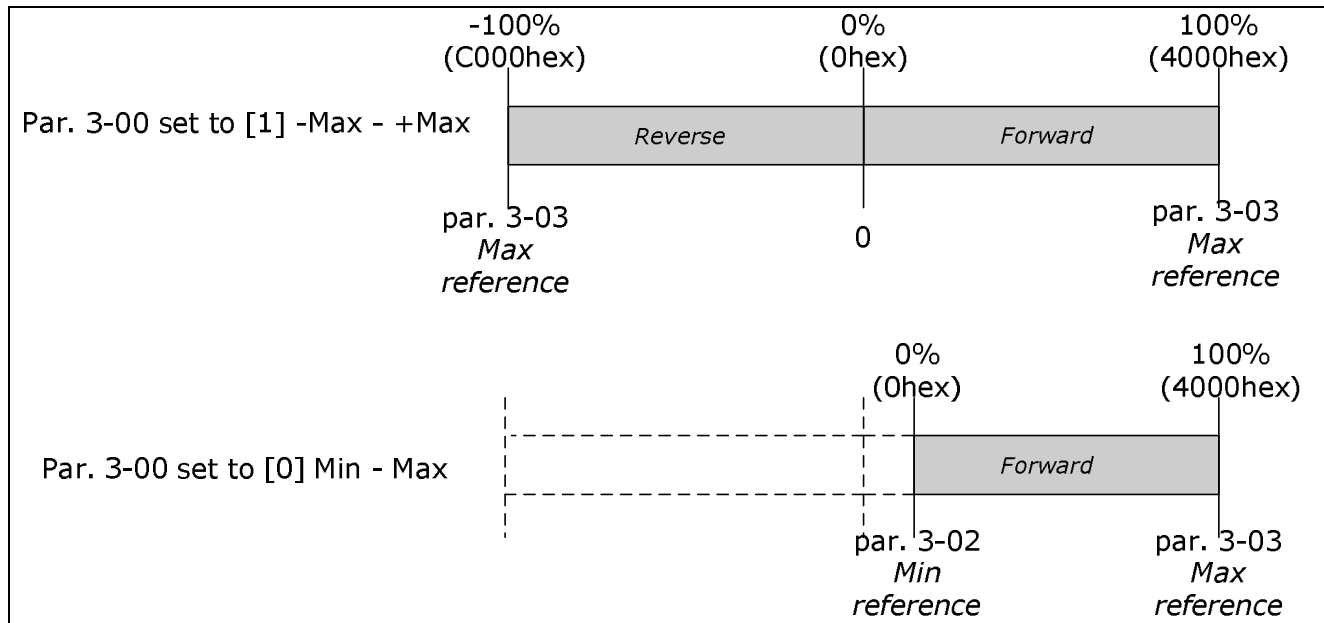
-100%
(C000hex)

0%
(0hex)

100%
(4000hex)

Par. 3-00 set to [1] -Max - +Max

Reverse

Forward

par. 3-03
Max
reference

0

par. 3-03
Max
reference

0%
(0hex)

100%
(4000hex)

Par. 3-00 set to [0] Min - Max

Forward

par. 3-02
Min
reference

par. 3-03
Max
reference